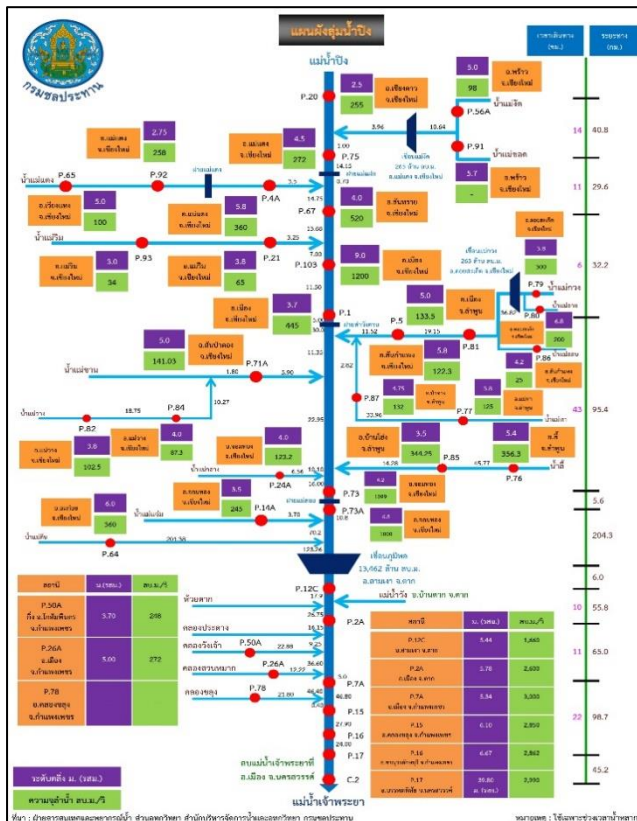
กรมชลประทาน

แผนผังลุ่มน้ำปิง

แม่น้ำปิง

เวลาเดินทาง (ชม.)

ระยะทาง (กม.)

P.20

2.5
255
อ.เชียงดาว จ.เชียงใหม่

3.0
98
อ.พร้าว จ.เชียงใหม่

P.56A

น้ำแม่งัด

14 40.8

2.75
258
อ.แม่แตง จ.เชียงใหม่

4.5
272
อ.แม่แตง จ.เชียงใหม่

3.96

10.64

เขื่อนแม่งัด 265 ล้าน ลบ.ม. อ.แม่แตง จ.เชียงใหม่

P.91

น้ำแม่กวง

P.75

1.00

14.15

ฝายแม่แตง

9.73

น้ำแม่แตง

P.65

P.92

3.5

14.75

P.4A

3.7
-
อ.พร้าว จ.เชียงใหม่

11 29.6

5.0
100
อ.เวียงแหง จ.เชียงใหม่

5.8
360
อ.แม่แตง จ.เชียงใหม่

P.67

4.0
520
อ.สันทราย จ.เชียงใหม่

น้ำแม่ริม

13.00

3.25

P.93

P.21

7.00

P.103

3.0
34
อ.แม่ริม จ.เชียงใหม่

3.8
65
อ.แม่ริม จ.เชียงใหม่

9.0
1200
อ.เมือง จ.เชียงใหม่

เขื่อนแม่กวง 263 ล้าน ลบ.ม. อ.ดอยสะเก็ด จ.เชียงใหม่

3.9
300

6 32.2

11.50

P.79

น้ำแม่กวง

3.7
445
อ.เมือง จ.เชียงใหม่

P.1

5.0
133.5

อ.เมือง จ.ลำพูน

P.80

6.8
300

ฝายท่าวังตาล

P.5

19.15

11.52

P.81

14.80

5.0
141.03
อ.สันป่าตอง จ.เชียงใหม่

11.30

2.62

5.8
122.3
อ.ศรีบุญเรือง จ.เชียงใหม่

P.86

4.2
25

น้ำแม่ขาน

1.80

P.71A

5.90

P.87

4.75
132

5.6
125

น้ำแม่ลี้

43 95.4

10.27

น้ำแม่วาง

18.75

P.82

P.84

22.96

P.77

3.8
102.5
อ.แม่วาง จ.เชียงใหม่

4.0
87.3
อ.แม่วาง จ.เชียงใหม่

4.0
123.2
อ.จอมทอง จ.เชียงใหม่

3.5
344.25
อ.บ้านโฮ่ง จ.ลำพูน

5.4
356.3
อ.ลี้ จ.ลำพูน

35.95

14.28

P.85

5.77

น้ำลี้

น้ำแม่แจ่ม

6.58

P.24A

10.10

P.76

3.5
245
อ.จอมทอง จ.เชียงใหม่

16.00

4.2
1569
อ.ฮอด จ.เชียงใหม่

5.6

ฝายแม่ตื่น

P.73

น้ำแม่ตื่น

P.14A

3.78

P.73A

10.8

6.0
560
อ.อมก๋อย จ.เชียงใหม่

4.0
1000
อ.ดอยเต่า จ.เชียงใหม่

น้ำแม่ตื่น

201.38

P.64

128.24

20.2

204.3

เขื่อนภูมิพล 13,462 ล้าน ลบ.ม. อ.สามเงา จ.ตาก

| สถานี | ม.(รสม.) | ลบ.ม./วิ |
|---|---|---|
| P.50A กิ่ง อ.โกสัมพีนคร จ.กำแพงเพชร | 3.70 | 248 |
| P.26A อ.เมือง จ.กำแพงเพชร | 5.00 | 272 |
| P.78 อ.คลองขลุง จ.กำแพงเพชร | | |

P.12C

17.9

แม่น้ำวัง อ.บ้านตาก จ.ตาก

6.0

ห้วยตาก

25.75

P.2A

10 55.8

คลองประดาง

16.15

คลองวังเจ้า

P.50A

22.60

9.20

คลองสวนหมาก

P.26A

13.99

36.60

P.7A

5.0

11 65.0

คลองขลุง

P.78

21.00

46.40

46.80

P.15

27.90

P.16

24.00

P.17

22 98.7

| สถานี | ม.(รสม.) | ลบ.ม./วิ |
|---|---|---|
| P.12C อ.สามเงา จ.ตาก | 5.46 | 1,460 |
| P.2A อ.เมือง จ.ตาก | 5.78 | 2,600 |
| P.7A อ.เมือง จ.กำแพงเพชร | 5.34 | 3,335 |
| P.15 อ.คลองขลุง จ.กำแพงเพชร | 6.10 | 2,950 |
| P.16 อ.ขาณุวรลักษบุรี จ.กำแพงเพชร | 6.67 | 2,862 |
| P.17 อ.บรรพตพิสัย จ.นครสวรรค์ | 35.80 ม.(รทก.) | 2,990 |

บรรจบแม่น้ำเจ้าพระยาที่ อ.เมือง จ.นครสวรรค์

C.2

45.2

ระดับตลิ่ง ม. (รสม.)

ความจุลำน้ำ ลบ.ม./วิ

แม่น้ำเจ้าพระยา

ที่มา : ฝ่ายอุทกวิทยาและพยากรณ์น้ำ ส่วนอุทกวิทยา สำนักบริหารจัดการน้ำและอุทกวิทยา กรมชลประทาน

หมายเหตุ : ใช้เฉพาะช่วงเวลาน้ำหลาก